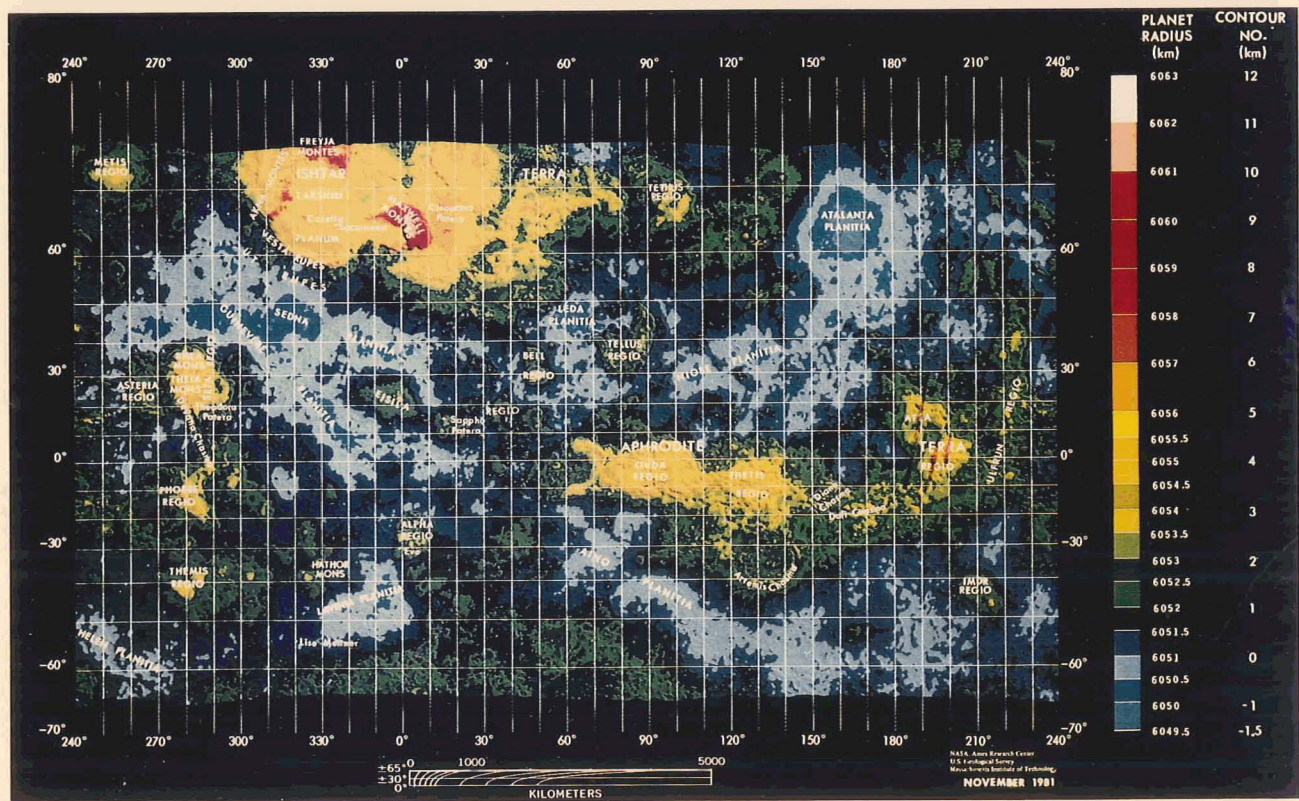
240° 270° 300° 330° 0° 30° 60° 90° 120° 150° 180° 210° 240°

80° 80°
60° 60°
30° 30°
0° 0°
-30° -30°
-60° -60°
-70° -70°

240° 270° 300° 330° 0° 30° 60° 90° 120° 150° 180° 210° 240°

PLANET RADIUS (km)
CONTOUR NO. (km)

| PLANET RADIUS (km) | CONTOUR NO. (km) |
|---|---|
| 6063 | 12 |
| 6062 | 11 |
| 6061 | 10 |
| 6060 | 9 |
| 6059 | 8 |
| 6058 | 7 |
| 6057 | 6 |
| 6056 | 5 |
| 6055.5 | |
| 6055 | 4 |
| 6054.5 | |
| 6054 | 3 |
| 6053.5 | |
| 6053 | 2 |
| 6052.5 | |
| 6052 | 1 |
| 6051.5 | |
| 6051 | 0 |
| 6050.5 | |
| 6050 | -1 |
| 6049.5 | -1.5 |

METIS REGIO
FREYJA MONTES
ISHTAR
LAKSHMI
PLANUM
Colette
Sacajawea
MAXWELL MONTES
Cleopatra Patera
TERRA
TETHUS REGIO
ATALANTA PLANITIA
SEDNA
PLANITIA
LEDA PLANITIA
BELL REGIO
TELLUS REGIO
NIOBE PLANITIA
MONS
THETA MONS
ASTERIA REGIO
Sappho Patera
REGIO
APHRODITE
OVDA REGIO
THETIS REGIO
TERRA
REGIO
PHOEBE REGIO
ALPHA REGIO
Eve
HATHOR MONS
THEMIS REGIO
Lavinia PLANITIA
PLANITIA
Artemis Chasma
Diana Chasma
Dali Chasma
IMDR REGIO
HELEN PLANITIA
Lise Meitner
ULFRUN REGIO

±65°
±30°
0°
0 1000 5000
KILOMETERS

NASA Ames Research Center
U.S. Geological Survey
Massachusetts Institute of Technology
NOVEMBER 1981